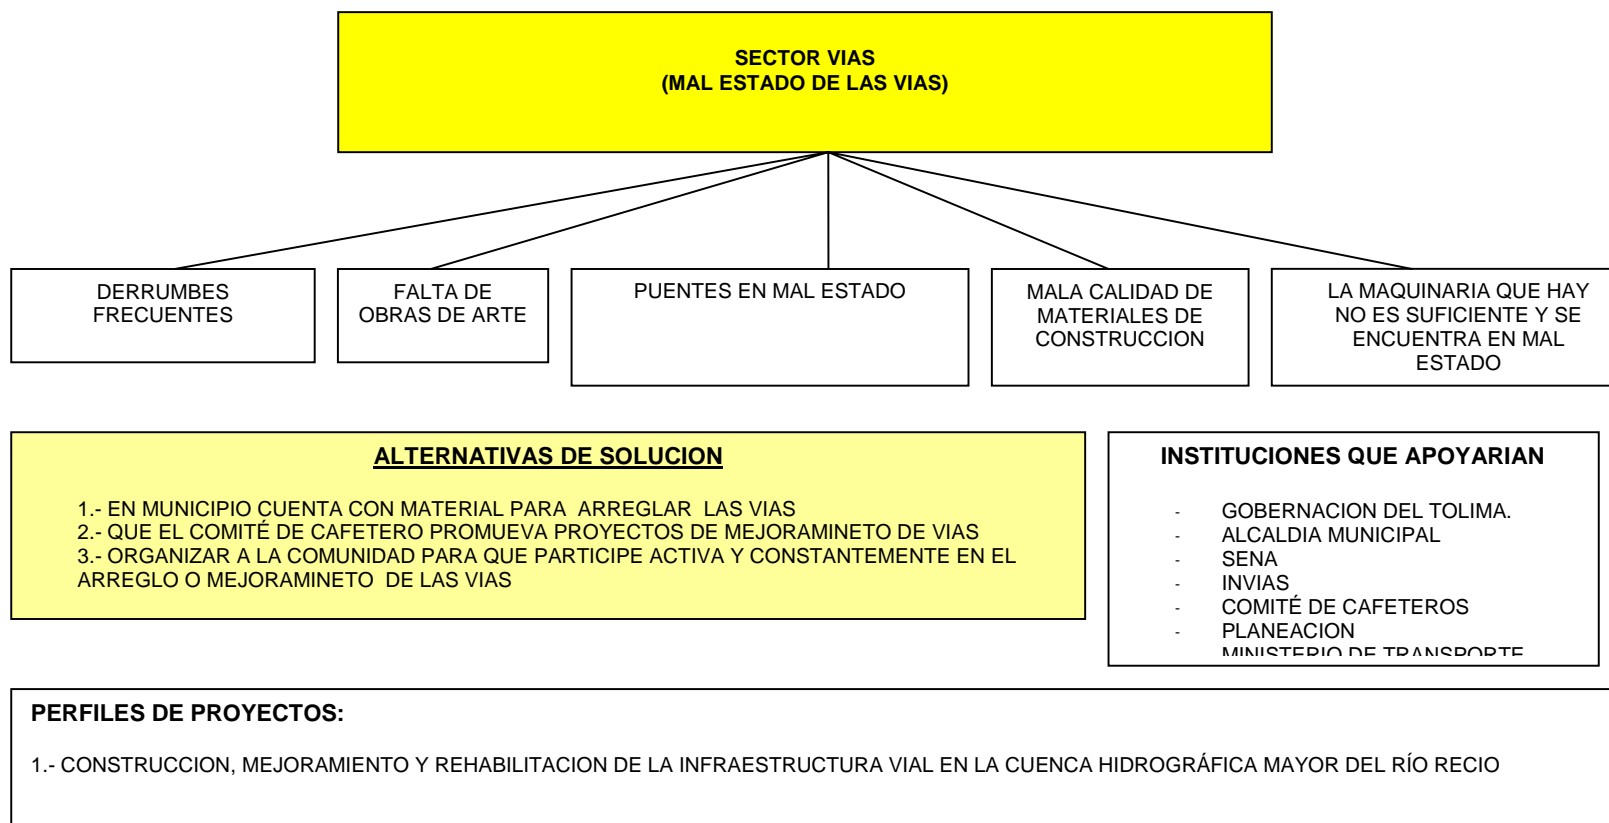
SECTOR VIAS
(MAL ESTADO DE LAS VIAS)

DERRUMBES FRECUENTES

FALTA DE OBRAS DE ARTE

PUENTES EN MAL ESTADO

MALA CALIDAD DE MATERIALES DE CONSTRUCCION

LA MAQUINARIA QUE HAY NO ES SUFICIENTE Y SE ENCUENTRA EN MAL ESTADO

ALTERNATIVAS DE SOLUCION

1.- EN MUNICIPIO CUENTA CON MATERIAL PARA ARREGLAR LAS VIAS
2.- QUE EL COMITÉ DE CAFETERO PROMUEVA PROYECTOS DE MEJORAMINETO DE VIAS
3.- ORGANIZAR A LA COMUNIDAD PARA QUE PARTICIPE ACTIVA Y CONSTANTEMENTE EN EL ARREGLO O MEJORAMINETO DE LAS VIAS

INSTITUCIONES QUE APOYARIAN

- GOBERNACION DEL TOLIMA.
- ALCALDIA MUNICIPAL
- SENA
- INVIAS
- COMITÉ DE CAFETEROS
- PLANEACION
- MINISTERIO DE TRANSPORTE

PERFILES DE PROYECTOS:

1.- CONSTRUCCION, MEJORAMIENTO Y REHABILITACION DE LA INFRAESTRUCTURA VIAL EN LA CUENCA HIDROGRÁFICA MAYOR DEL RÍO RECIO